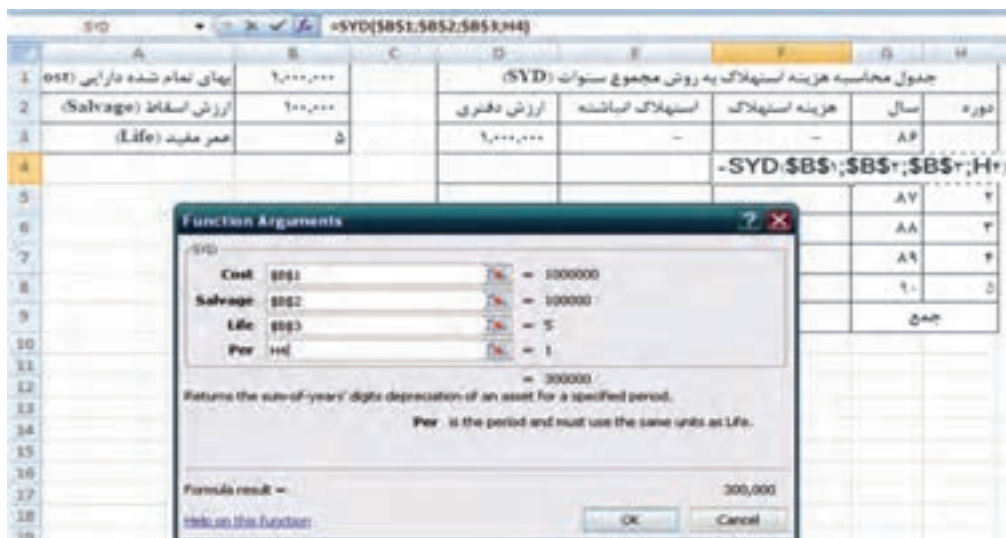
SYD =SYD($B$1;$B$2;$B$3;H4)

| | A | B | C | D | E | F | G | H |
|---|---|---|---|---|---|---|---|---|
| 1 | بهای تمام شده دارایی (Cost) | ۱,۰۰۰,۰۰۰ | | جدول محاسبه هزینه استهلاک به روش مجموع سنوات (SYD) | | | | |
| 2 | ارزش اسقاط (Salvage) | ۱۰۰,۰۰۰ | | ارزش دفتری | استهلاک انباشته | هزینه استهلاک | سال | دوره |
| 3 | عمر مفید (Life) | ۵ | | ۱,۰۰۰,۰۰۰ | – | – | ۸۶ | |
| 4 | | | | | | =SYD($B$۱;$B$۲;$B$۳;H۴) | | |
| 5 | | | | | | | ۸۷ | ۲ |
| 6 | | | | | | | ۸۸ | ۳ |
| 7 | | | | | | | ۸۹ | ۴ |
| 8 | | | | | | | ۹۰ | ۵ |
| 9 | | | | | | | جمع | |

Function Arguments
SYD
Cost $B$1 = 1000000
Salvage $B$2 = 100000
Life $B$3 = 5
Per H4 = 1
= 300000
Returns the sum-of-years' digits depreciation of an asset for a specified period.
Per is the period and must use the same units as Life.
Formula result = 300,000
Help on this function
OK Cancel